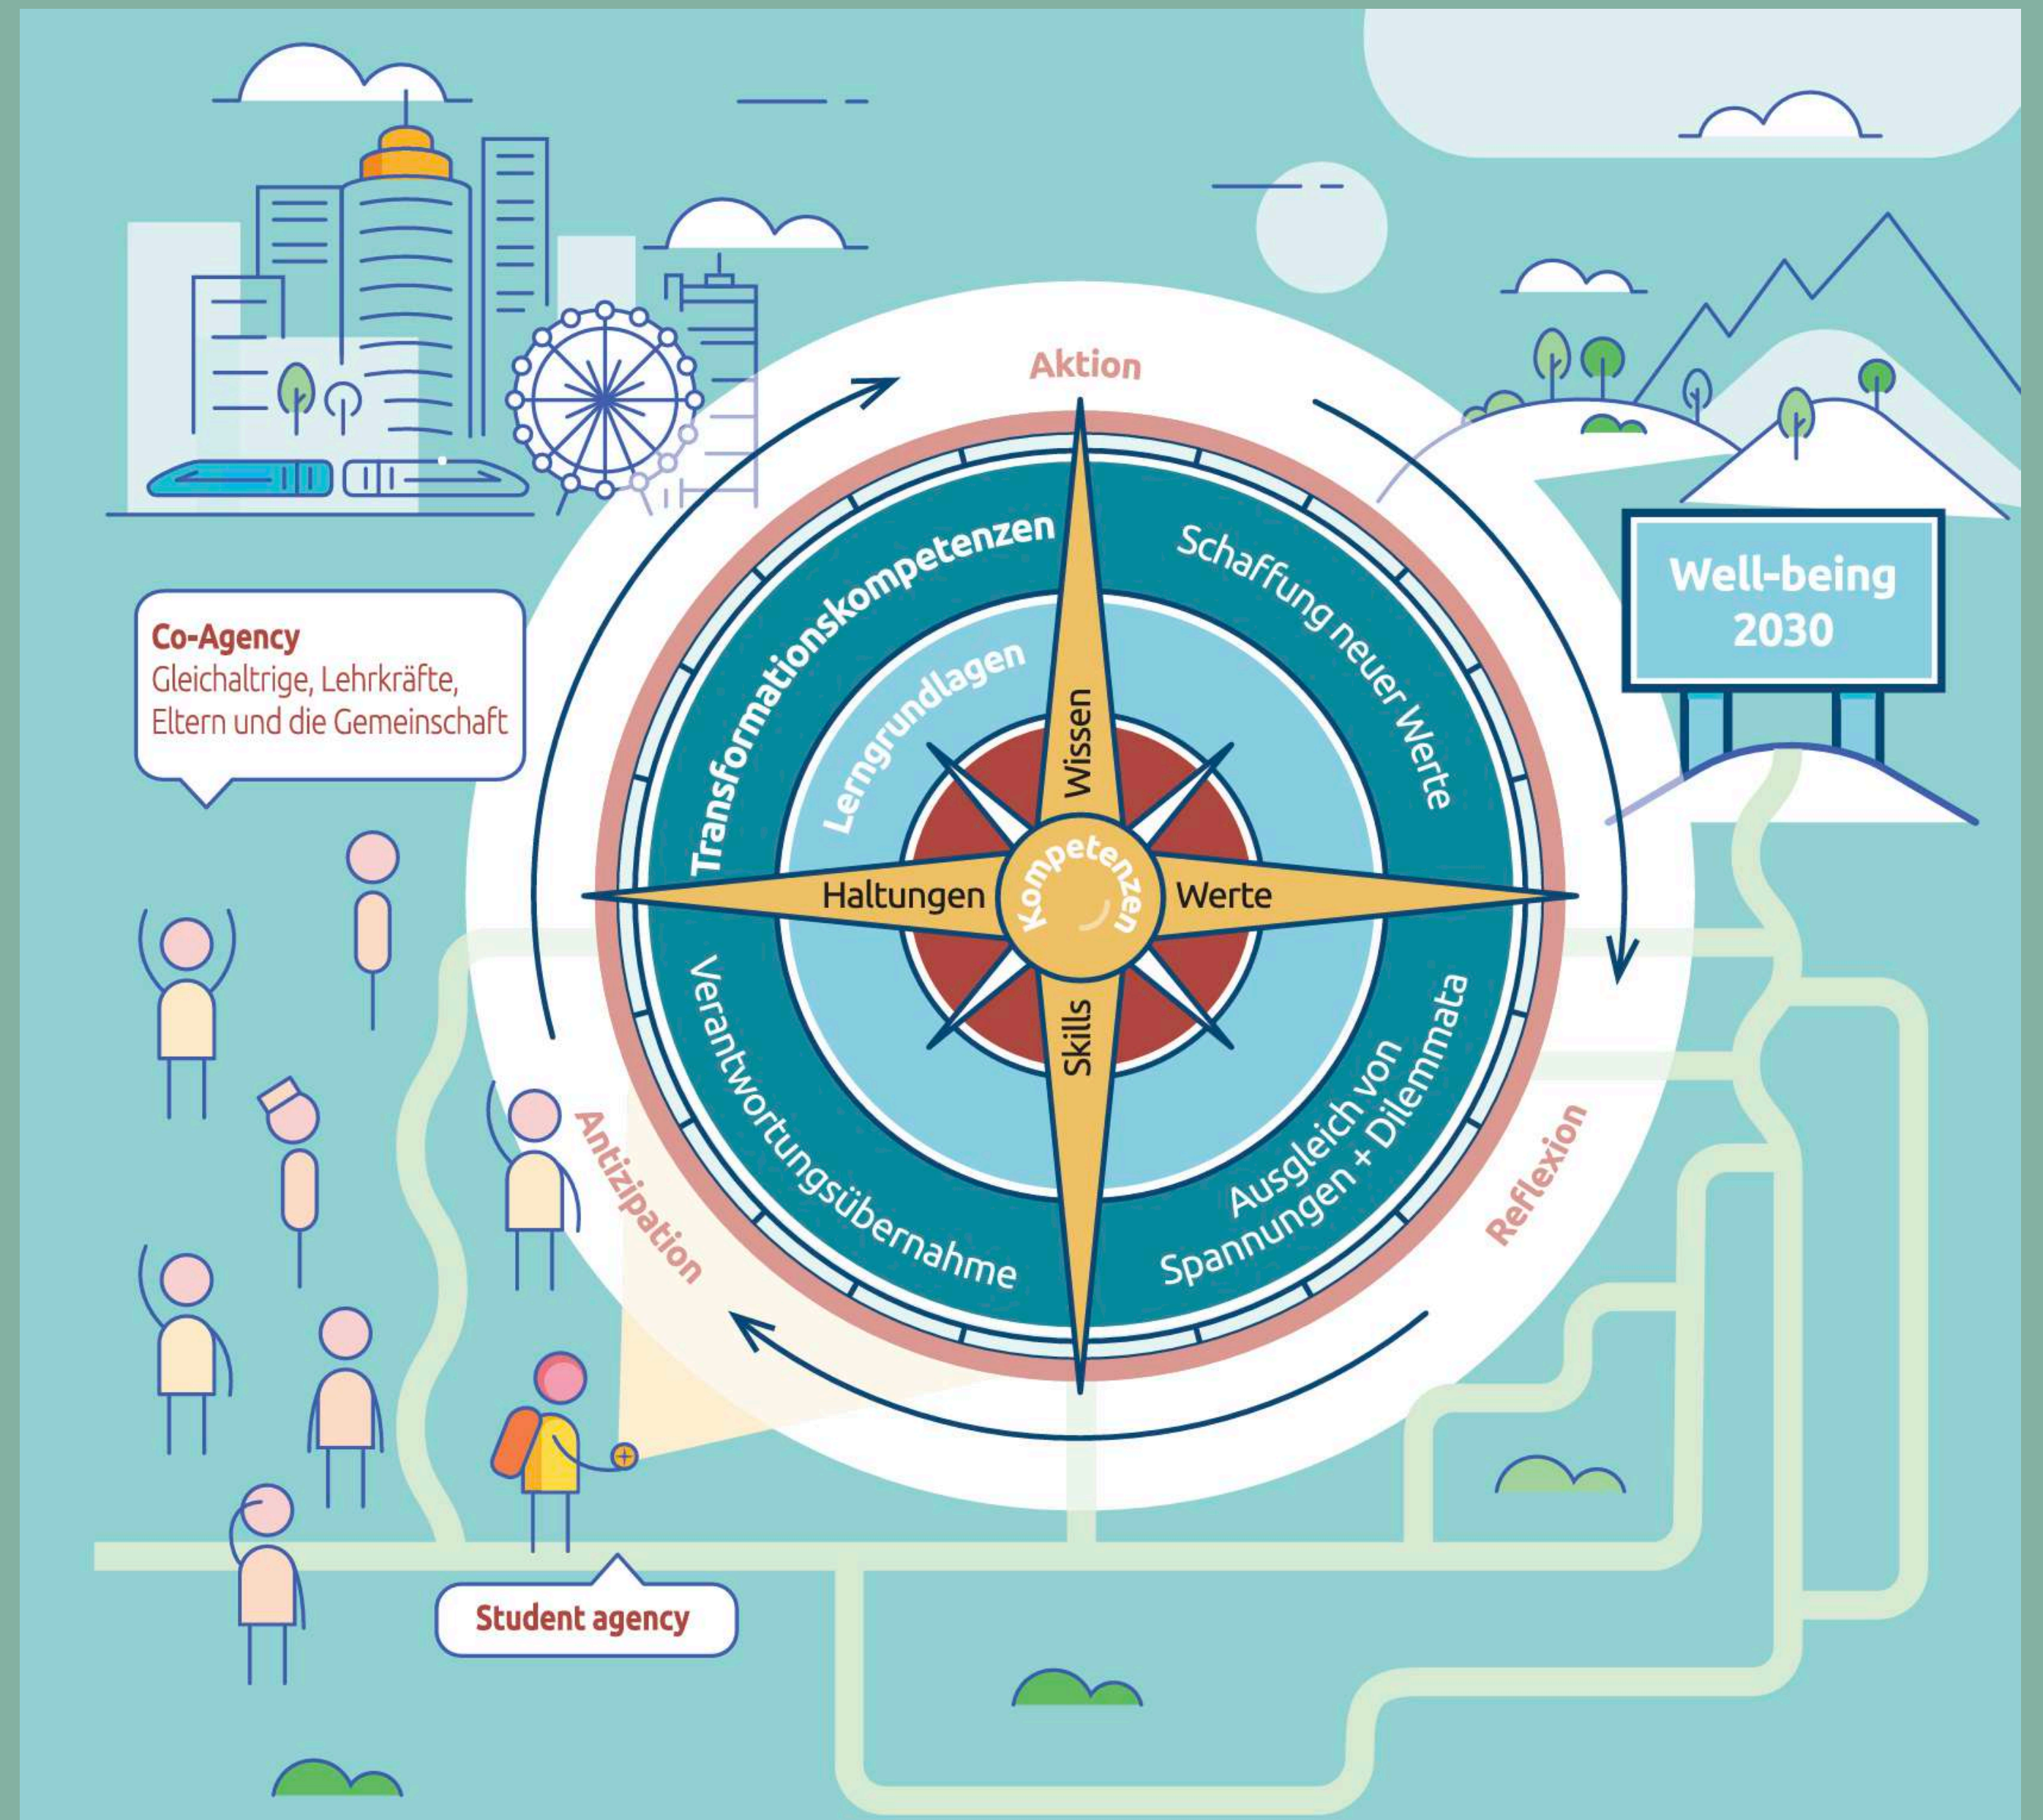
Aktion

Well-being 2030

Co-Agency
Gleichaltrige, Lehrkräfte, Eltern und die Gemeinschaft

Transformationskompetenzen

Schaffung neuer Werte

Lerngrundlagen

Wissen

Haltungen

Kompetenzen

Werte

Skills

Verantwortungsübernahme

Ausgleich von Spannungen + Dilemmata

Antizipation

Reflexion

Student agency